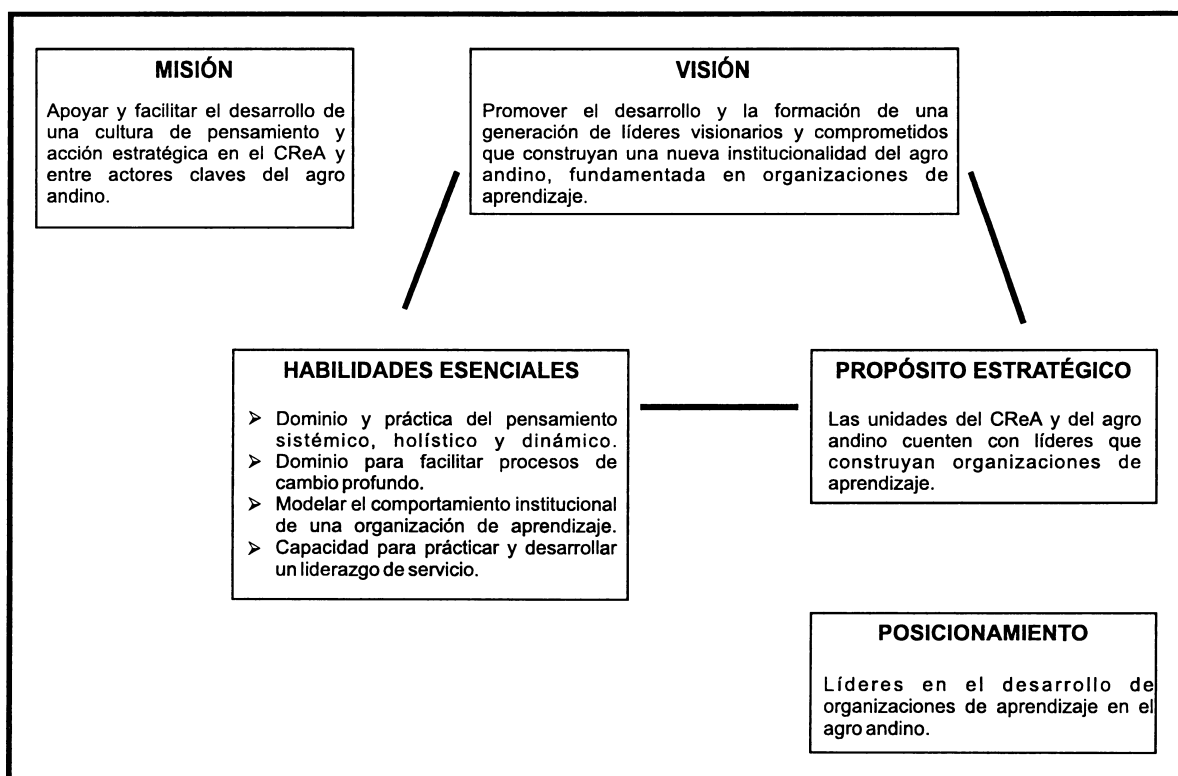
MISIÓN

Apoyar y facilitar el desarrollo de una cultura de pensamiento y acción estratégica en el CReA y entre actores claves del agro andino.

VISIÓN

Promover el desarrollo y la formación de una generación de líderes visionarios y comprometidos que construyan una nueva institucionalidad del agro andino, fundamentada en organizaciones de aprendizaje.

HABILIDADES ESENCIALES

- Dominio y práctica del pensamiento sistémico, holístico y dinámico.
- Dominio para facilitar procesos de cambio profundo.
- Modelar el comportamiento institucional de una organización de aprendizaje.
- Capacidad para prácticar y desarrollar un liderazgo de servicio.

PROPÓSITO ESTRATÉGICO

Las unidades del CReA y del agro andino cuenten con líderes que construyan organizaciones de aprendizaje.

POSICIONAMIENTO

Líderes en el desarrollo de organizaciones de aprendizaje en el agro andino.